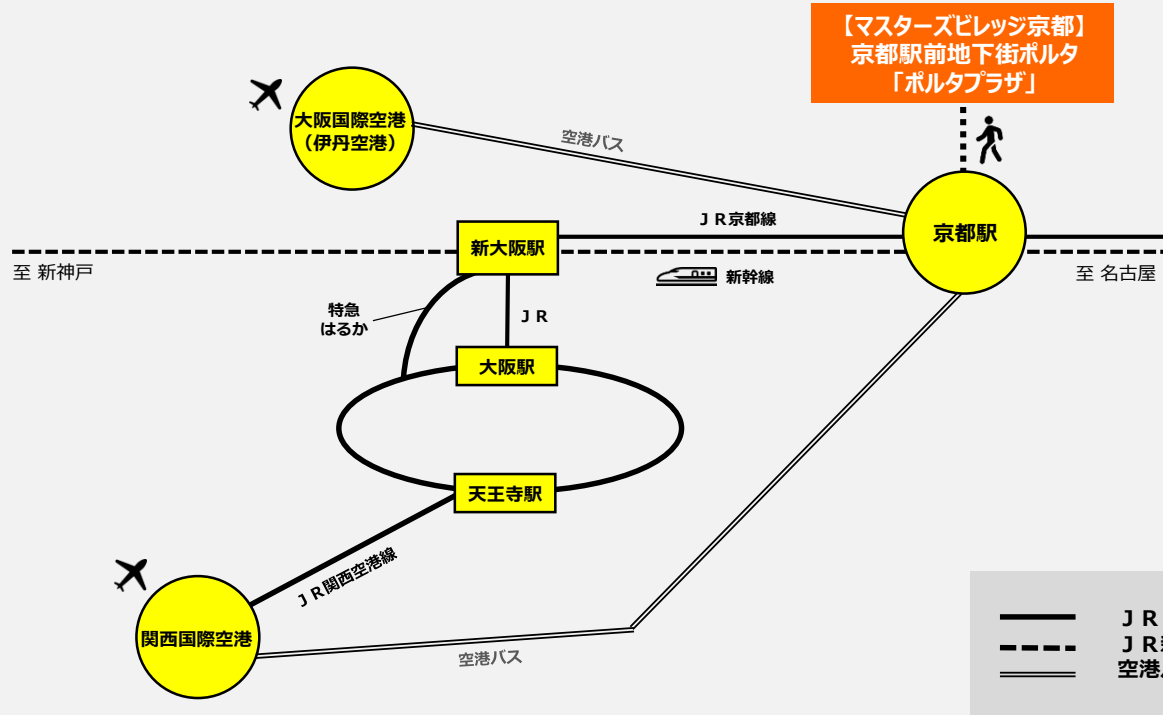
【マスターズビレッジ京都】
京都駅前地下街ポルタ
「ポルタプラザ」

大阪国際空港
（伊丹空港）

空港バス

ＪＲ京都線

京都駅

新大阪駅

至 新神戸

新幹線

至 名古屋

特急
はるか

ＪＲ

大阪駅

天王寺駅

ＪＲ関西空港線

関西国際空港

空港バス

ＪＲ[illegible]
ＪＲ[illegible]
空港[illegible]